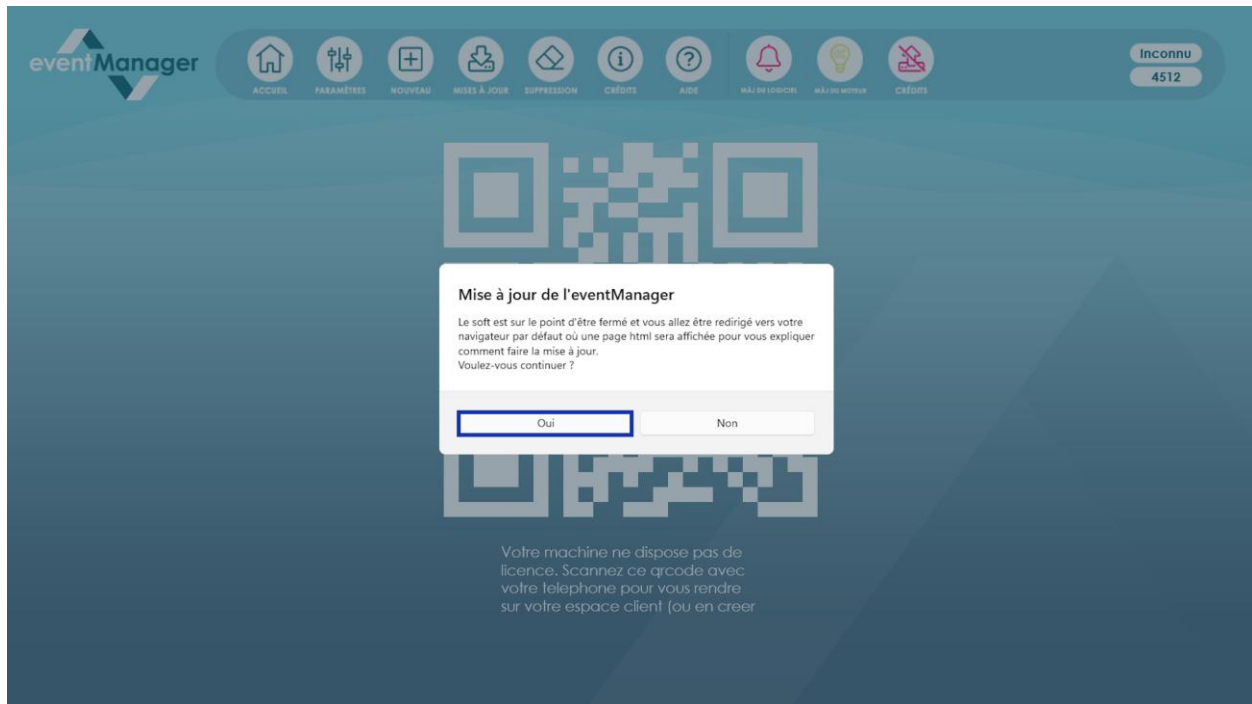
eventManager

ACCUEIL PARAMÈTRES NOUVEAU MISES À JOUR SUPPRESSION CRÉDITS AIDE MÀJ DU LOGICIEL MÀJ DU MOTEUR CRÉDITS

Inconnu
4512

Mise à jour de l'eventManager

Le soft est sur le point d'être fermé et vous allez être redirigé vers votre navigateur par défaut où une page html sera affichée pour vous expliquer comment faire la mise à jour.
Voulez-vous continuer ?

Oui Non

Votre machine ne dispose pas de licence. Scannez ce qrcode avec votre telephone pour vous rendre sur votre espace client (ou en creer